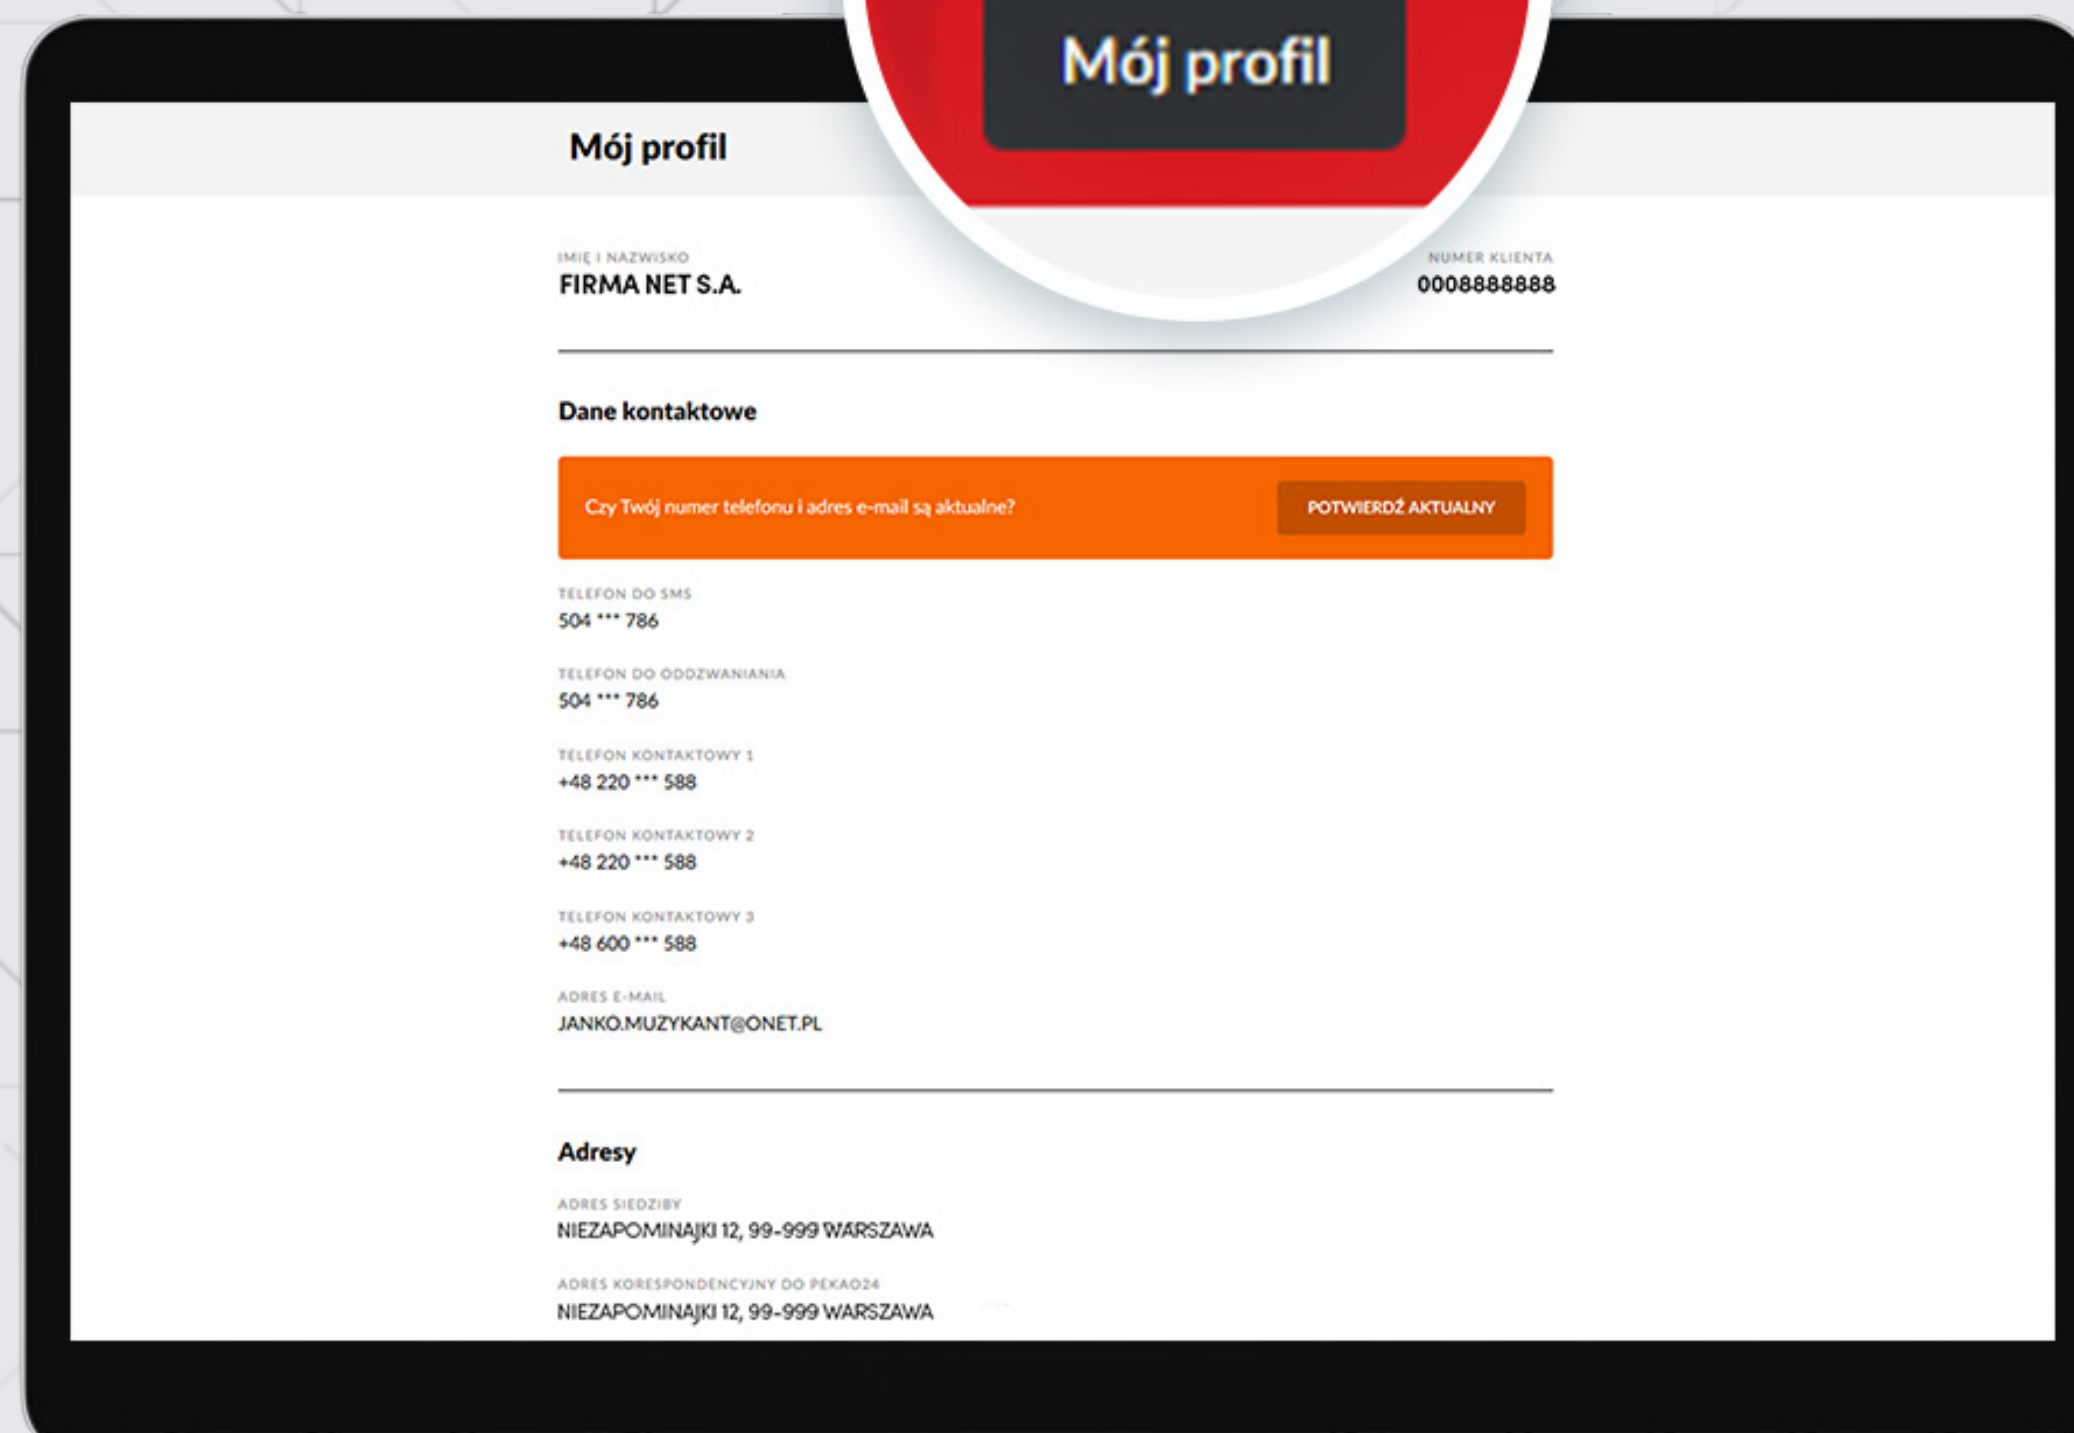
Mój profil

Mój profil

IMIĘ I NAZWISKO
FIRMA NET S.A.

NUMER KLIENTA
0008888888

Dane kontaktowe

Czy Twój numer telefonu i adres e-mail są aktualne?

POTWIERDŹ AKTUALNY

TELEFON DO SMS
504 *** 786

TELEFON DO ODDZWANIANIA
504 *** 786

TELEFON KONTAKTOWY 1
+48 220 *** 588

TELEFON KONTAKTOWY 2
+48 220 *** 588

TELEFON KONTAKTOWY 3
+48 600 *** 588

ADRES E-MAIL
JANKO.MUZYKANT@ONET.PL

Adresy

ADRES SIEDZIBY
NIEZAPOMINAJKI 12, 99-999 WARSZAWA

ADRES KORESPONDENCYJNY DO PEKAO24
NIEZAPOMINAJKI 12, 99-999 WARSZAWA